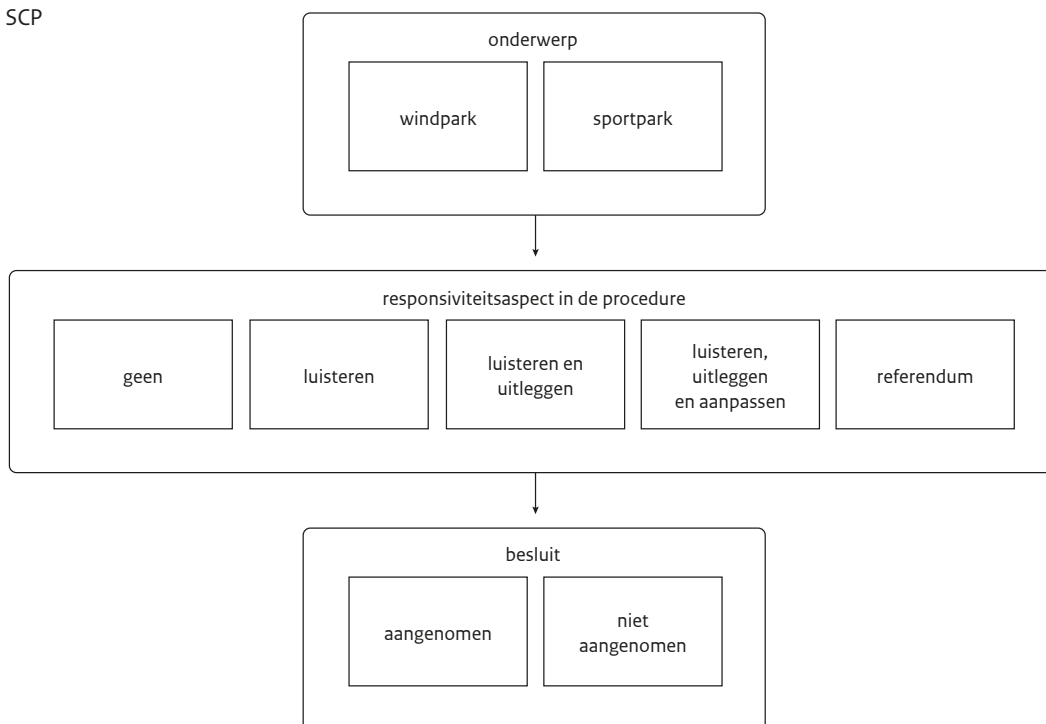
SCP

onderwerp

windpark

sportpark

responsiviteitsaspect in de procedure

geen

luisteren

luisteren en uitleggen

luisteren, uitleggen en aanpassen

referendum

besluit

aangenomen

niet aangenomen